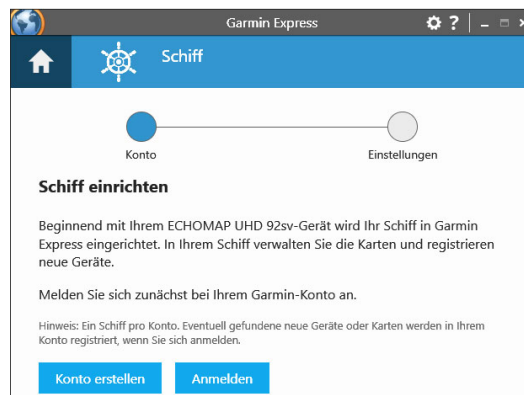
Garmin Express

Schiff

Konto

Einstellungen

Schiff einrichten

Beginnend mit Ihrem ECHOMAP UHD 92sv-Gerät wird Ihr Schiff in Garmin Express eingerichtet. In Ihrem Schiff verwalten Sie die Karten und registrieren neue Geräte.

Melden Sie sich zunächst bei Ihrem Garmin-Konto an.

Hinweis: Ein Schiff pro Konto. Eventuell gefundene neue Geräte oder Karten werden in Ihrem Konto registriert, wenn Sie sich anmelden.

Konto erstellen

Anmelden